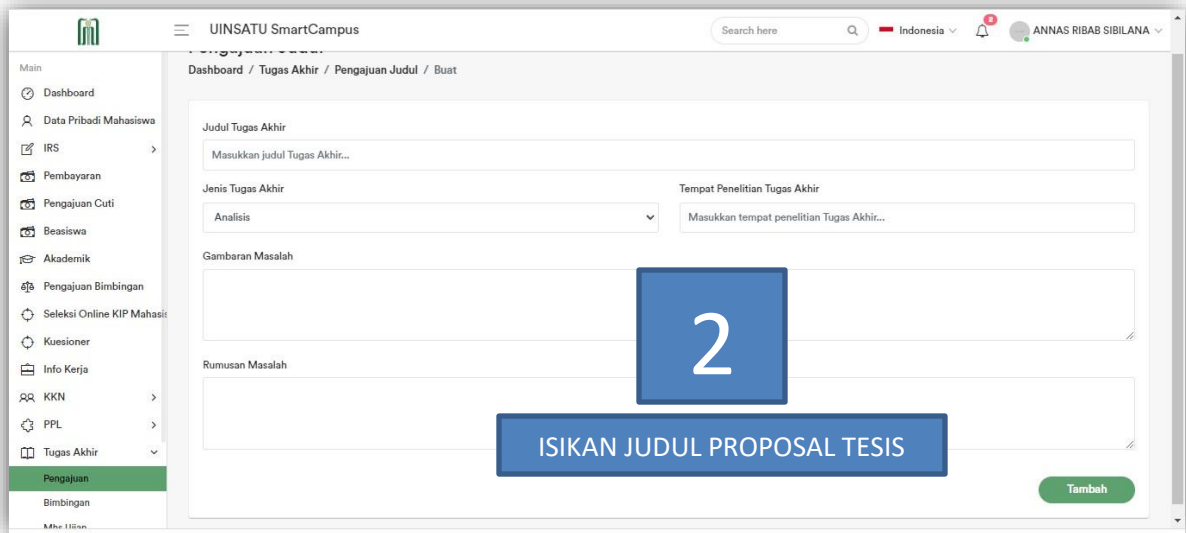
UINSATU SmartCampus

Search here

Indonesia

8

ANNAS RIBAB SIBILANA

Main

Dashboard

Data Pribadi Mahasiswa

IRS

Pembayaran

Pengajuan Cuti

Beasiswa

Akademik

Pengajuan Bimbingan

Seleksi Online KIP Mahasis

Kuesioner

Info Kerja

KKN

PPL

Tugas Akhir

Pengajuan

Bimbingan

Mhs Ujian

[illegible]

Dashboard / Tugas Akhir / Pengajuan Judul / Buat

Judul Tugas Akhir

Masukkan judul Tugas Akhir...

Jenis Tugas Akhir

Analisis

Tempat Penelitian Tugas Akhir

Masukkan tempat penelitian Tugas Akhir...

Gambaran Masalah

2

Rumusan Masalah

ISIKAN JUDUL PROPOSAL TESIS

Tambah